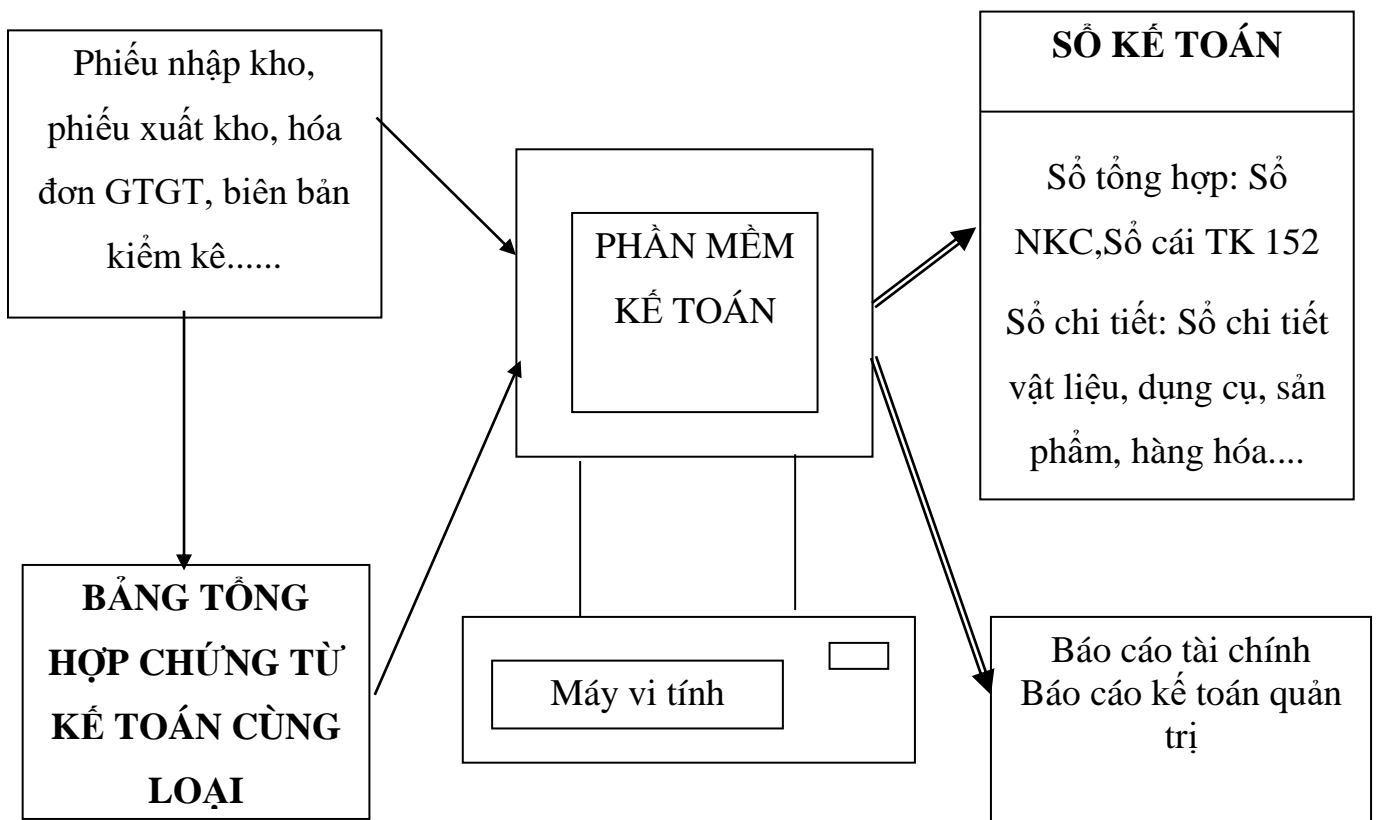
Phiếu nhập kho, phiếu xuất kho, hóa đơn GTGT, biên bản kiểm kê......

BẢNG TỔNG HỢP CHỨNG TỪ KẾ TOÁN CÙNG LOẠI

PHẦN MỀM KẾ TOÁN

Máy vi tính

SỔ KẾ TOÁN

Sổ tổng hợp: Sổ NKC,Sổ cái TK 152

Sổ chi tiết: Sổ chi tiết vật liệu, dụng cụ, sản phẩm, hàng hóa....

Báo cáo tài chính
Báo cáo kế toán quản trị